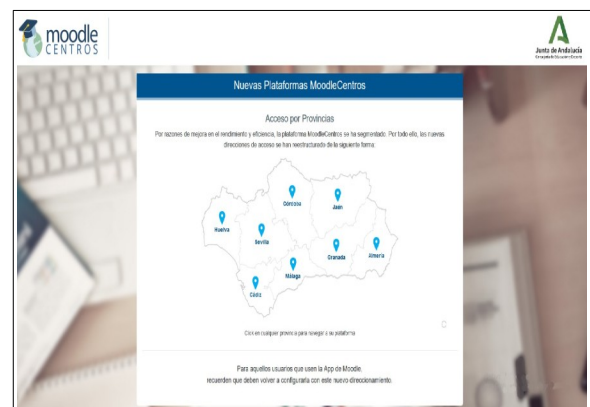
moodle CENTROS

Junta de Andalucía
Consejería de Educación y Deporte

Nuevas Plataformas MoodleCentros

Acceso por Provincias

Por razones de mejora en el rendimiento y eficiencia, la plataforma MoodleCentros se ha segmentado. Por todo ello, las nuevas direcciones de acceso se han reestructurado de la siguiente forma:

Córdoba
Jaen
Huelva
Sevilla
Granada
Almería
Málaga
Cádiz

Clic en cualquier provincia para navegar a su plataforma

Para aquellos usuarios que usen la App de Moodle, recuerden que deben volver a configurarla con este nuevo direccionamiento.